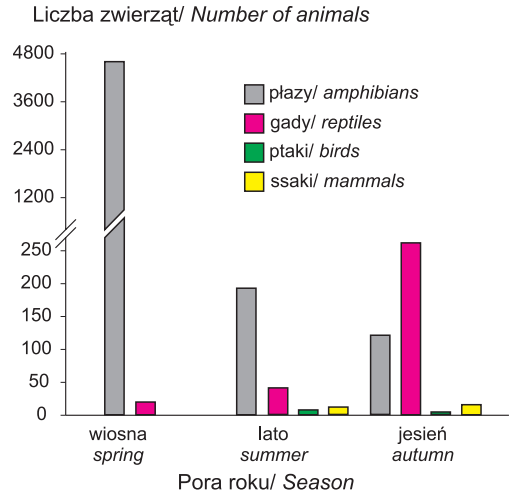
Liczba zwierząt/ Number of animals

4800
3600
2400
1200
250
200
150
100
50
0

płazy/ amphibians
gady/ reptiles
ptaki/ birds
ssaki/ mammals

wiosna
spring

lato
summer

jesień
autumn

Pora roku/ Season